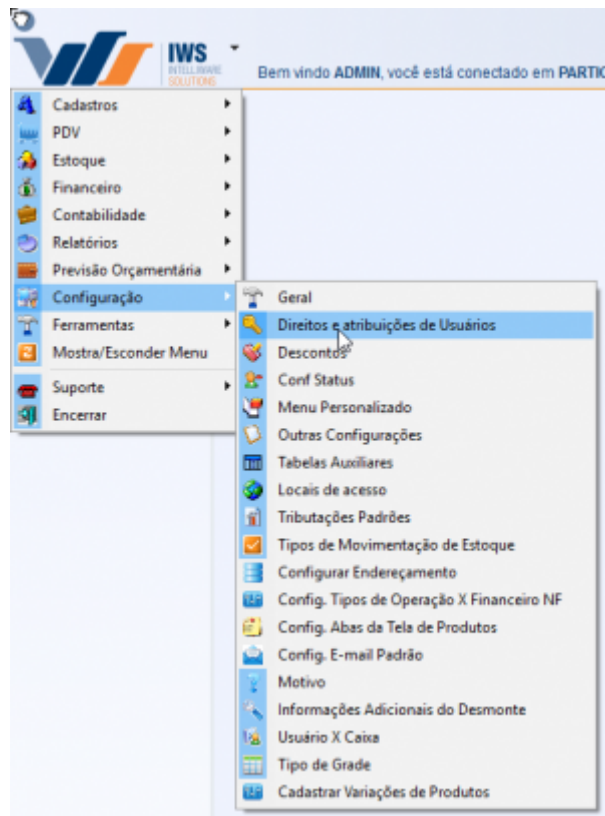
IWS
INTELLIWARE SOLUTIONS

Bem vindo ADMIN, você está conectado em PARTIC

Cadastros
PDV
Estoque
Financeiro
Contabilidade
Relatórios
Previsão Orçamentária
Configuração
Ferramentas
Mostra/Esconder Menu
Suporte
Encerrar

Geral
Direitos e atribuições de Usuários
Descontos
Conf Status
Menu Personalizado
Outras Configurações
Tabelas Auxiliares
Locais de acesso
Tributações Padrões
Tipos de Movimentação de Estoque
Configurar Endereçamento
Config. Tipos de Operação X Financeiro NF
Config. Abas da Tela de Produtos
Config. E-mail Padrão
Motivo
Informações Adicionais do Desmonte
Usuário X Caixa
Tipo de Grade
Cadastrar Variações de Produtos